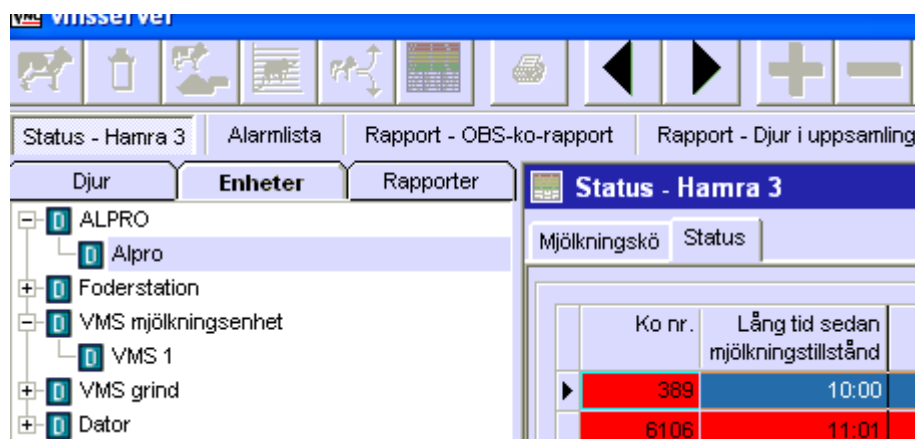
VMS vmsserver

Status - Hamra 3 | Alarmlista | Rapport - OBS-ko-rapport | Rapport - Djur i uppsamling

Djur | Enheter | Rapporter

ALPRO
Alpro
Foderstation
VMS mjölkningsenhet
VMS 1
VMS grind
Dator

Status - Hamra 3

Mjölkningskö | Status

| | Ko nr. | Lång tid sedan mjölkningstillstånd |
|---|---|---|
| ▶ | 389 | 10:00 |
| | 6106 | 11:01 |